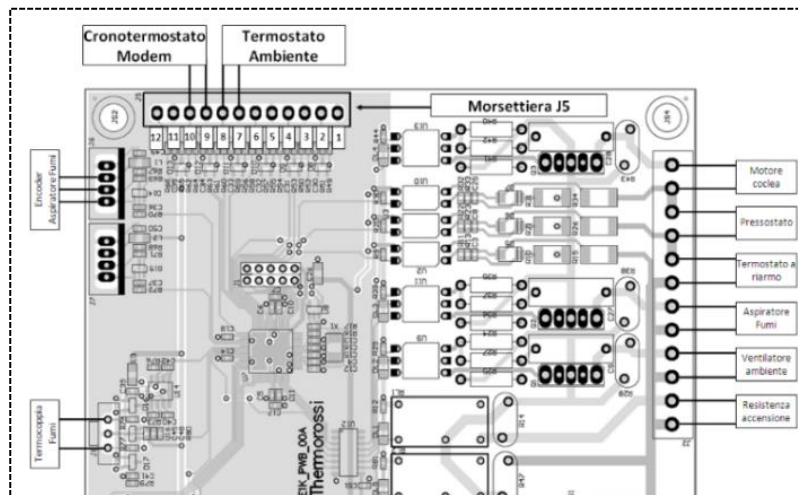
Cronotermostato Modem

Termostato Ambiente

Morsettiera J5

12 11 10 9 8 7 6 5 4 3 2 1

Encoder Aspiratore Fumi

Termocoppia Fumi

Motore coclea

Pressostato

Termostato a riarmo

Aspiratore Fumi

Ventilatore ambiente

Resistenza accensione

EIK_PWB_00A
Thermorossi